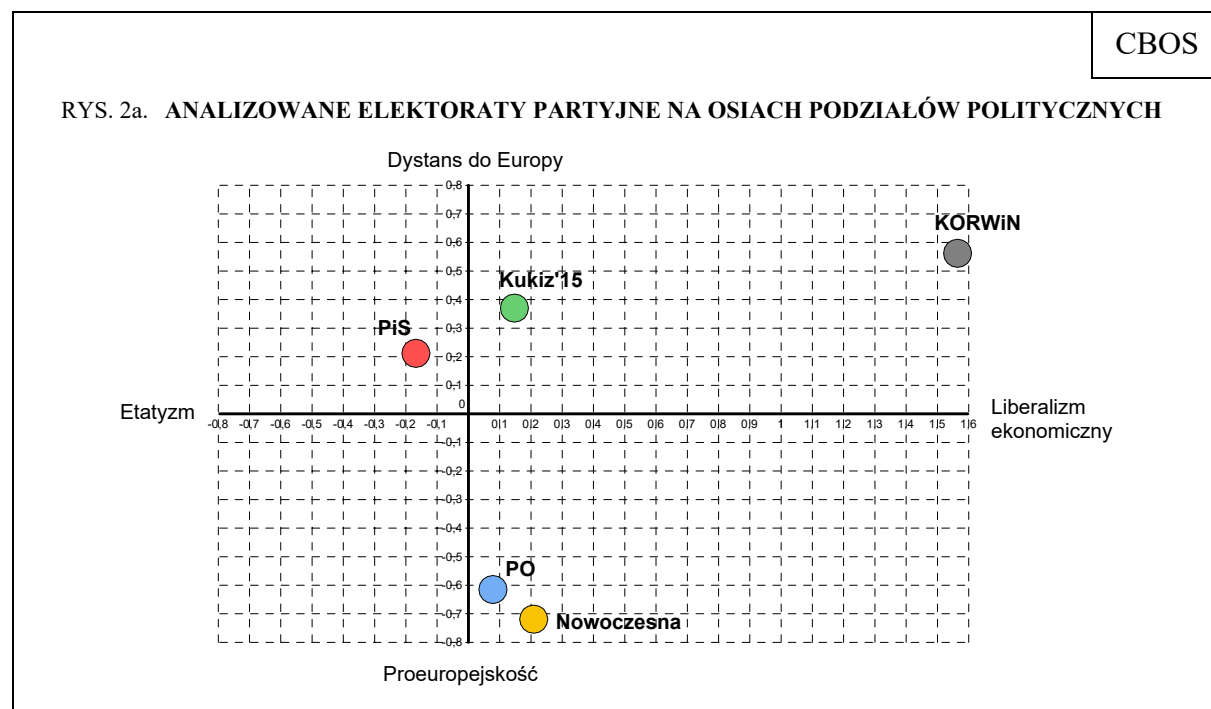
CBOS

RYS. 2a. **ANALIZOWANE ELEKTORATY PARTYJNE NA OSIACH PODZIAŁÓW POLITYCZNYCH**

Dystans do Europy

0,8
0,7
0,6
0,5
0,4
0,3
0,2
0,1
0
-0,1
-0,2
-0,3
-0,4
-0,5
-0,6
-0,7
-0,8

-0,8 -0,7 -0,6 -0,5 -0,4 -0,3 -0,2 -0,1 0,1 0,2 0,3 0,4 0,5 0,6 0,7 0,8 0,9 1 1,1 1,2 1,3 1,4 1,5 1,6

Etatyzm

Liberalizm ekonomiczny

KORWiN

Kukiz'15

PiS

PO

Nowoczesna

Proeuropejskość